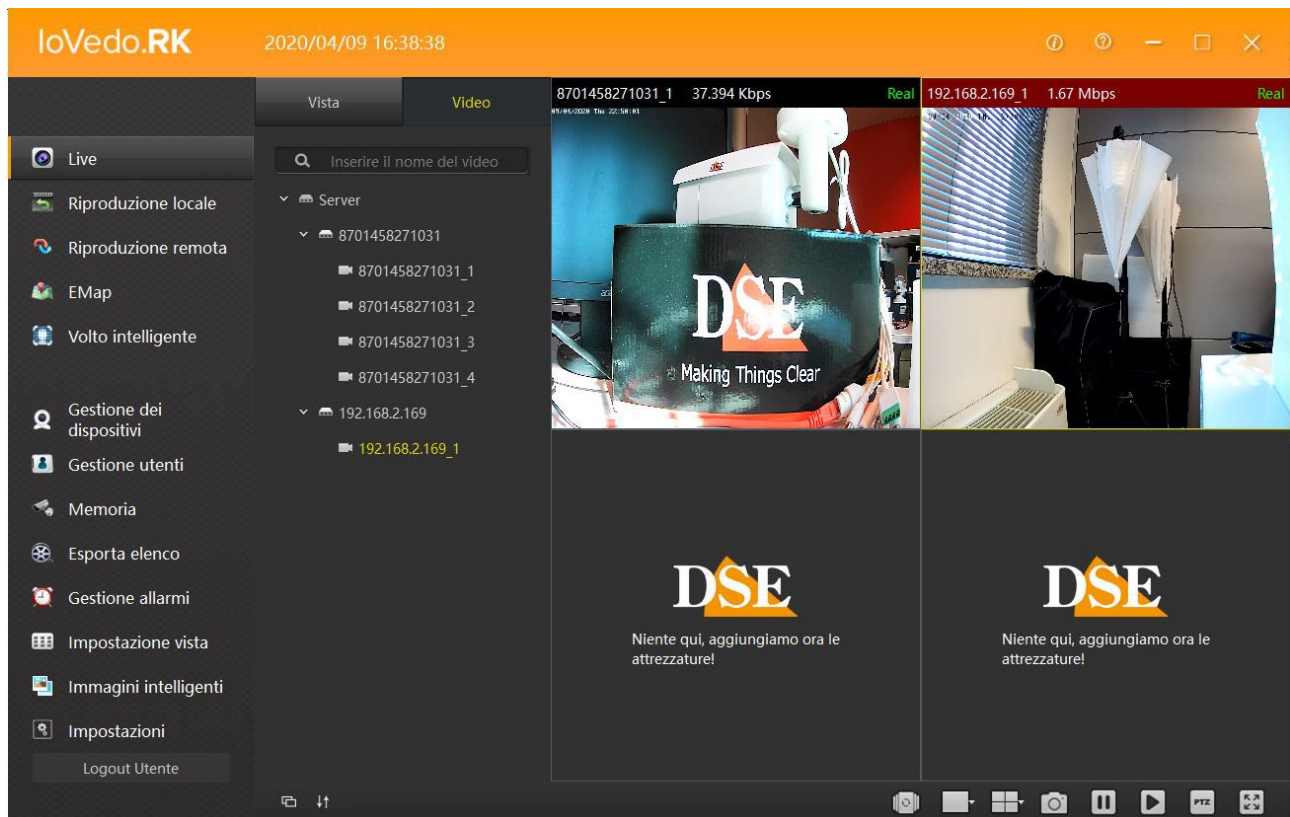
IoVedo.RK 2020/04/09 16:38:38

Live
Riproduzione locale
Riproduzione remota
EMap
Volto intelligente

Gestione dei dispositivi
Gestione utenti
Memoria
Esporta elenco
Gestione allarmi
Impostazione vista
Immagini intelligenti
Impostazioni
Logout Utente

Vista
Video

Inserire il nome del video
Server
8701458271031
8701458271031_1
8701458271031_2
8701458271031_3
8701458271031_4
192.168.2.169
192.168.2.169_1

8701458271031_1 37.394 Kbps Real
DSE
Making Things Clear

192.168.2.169_1 1.67 Mbps Real

DSE
Niente qui, aggiungiamo ora le attrezzature!

DSE
Niente qui, aggiungiamo ora le attrezzature!

PTZ